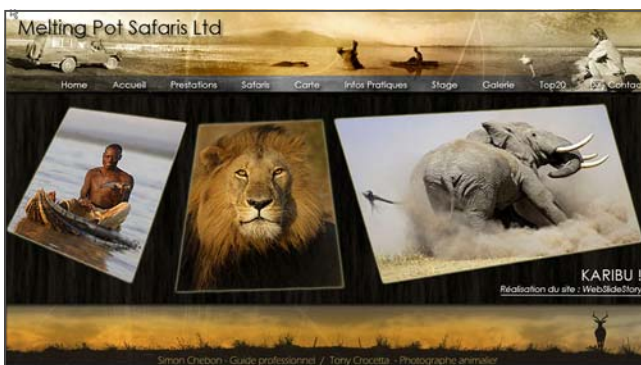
Melting Pot Safaris Ltd

Home Accueil Prestations Safaris Carte Infos Pratiques Stage Galerie Top20 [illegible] Contac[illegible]

KARIBU !
Réalisation du site : WebSlideStory

Simon Chebon - Guide professionnel / Tony Crocetta - Photographe animalier